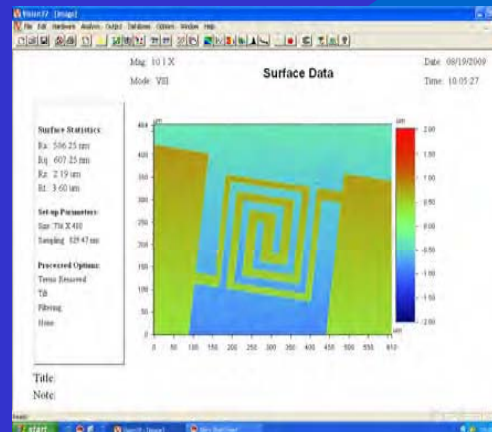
Vision32 - [Image]

File Edit Hardware Analysis Output Database Options Window Help

Mag: 10.1 X

Mode: VSI

Surface Data

Date: 08/19/2009

Time: 10:05:27

Surface Statistics:

Ra: 506.25 nm

Rq: 607.25 nm

Rz: 2.19 um

Rt: 3.60 um

Set-up Parameters:

Size: 736 X 480

Sampling: 829.47 nm

Processed Options:

Terms Removed:

Tilt

Filtering:

None

um

450

400

350

300

250

200

150

100

50

0

0 50 100 150 200 250 300 350 400 450 500 550 610

um

2.00

1.50

1.00

0.50

0.00

-0.50

-1.00

-1.50

-2.00

um

Title:

Note:

Ready

start